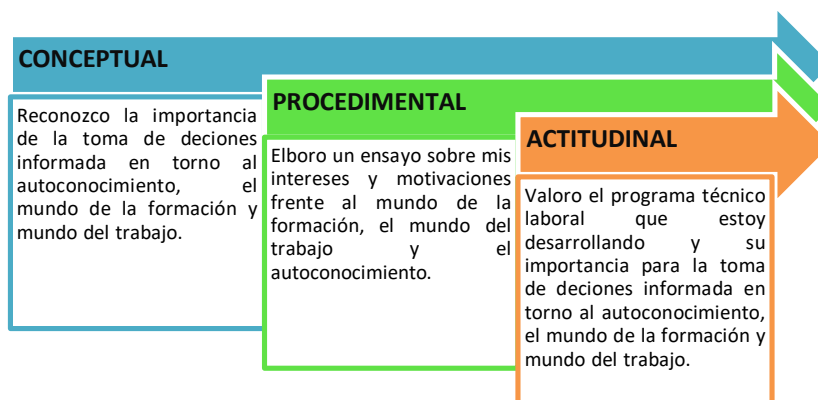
CONCEPTUAL

Reconozco la importancia de la toma de deciones informada en torno al autoconocimiento, el mundo de la formación y mundo del trabajo.

PROCEDIMENTAL

Elboro un ensayo sobre mis intereses y motivaciones frente al mundo de la formación, el mundo del trabajo y el autoconocimiento.

ACTITUDINAL

Valoro el programa técnico laboral que estoy desarrollando y su importancia para la toma de deciones informada en torno al autoconocimiento, el mundo de la formación y mundo del trabajo.